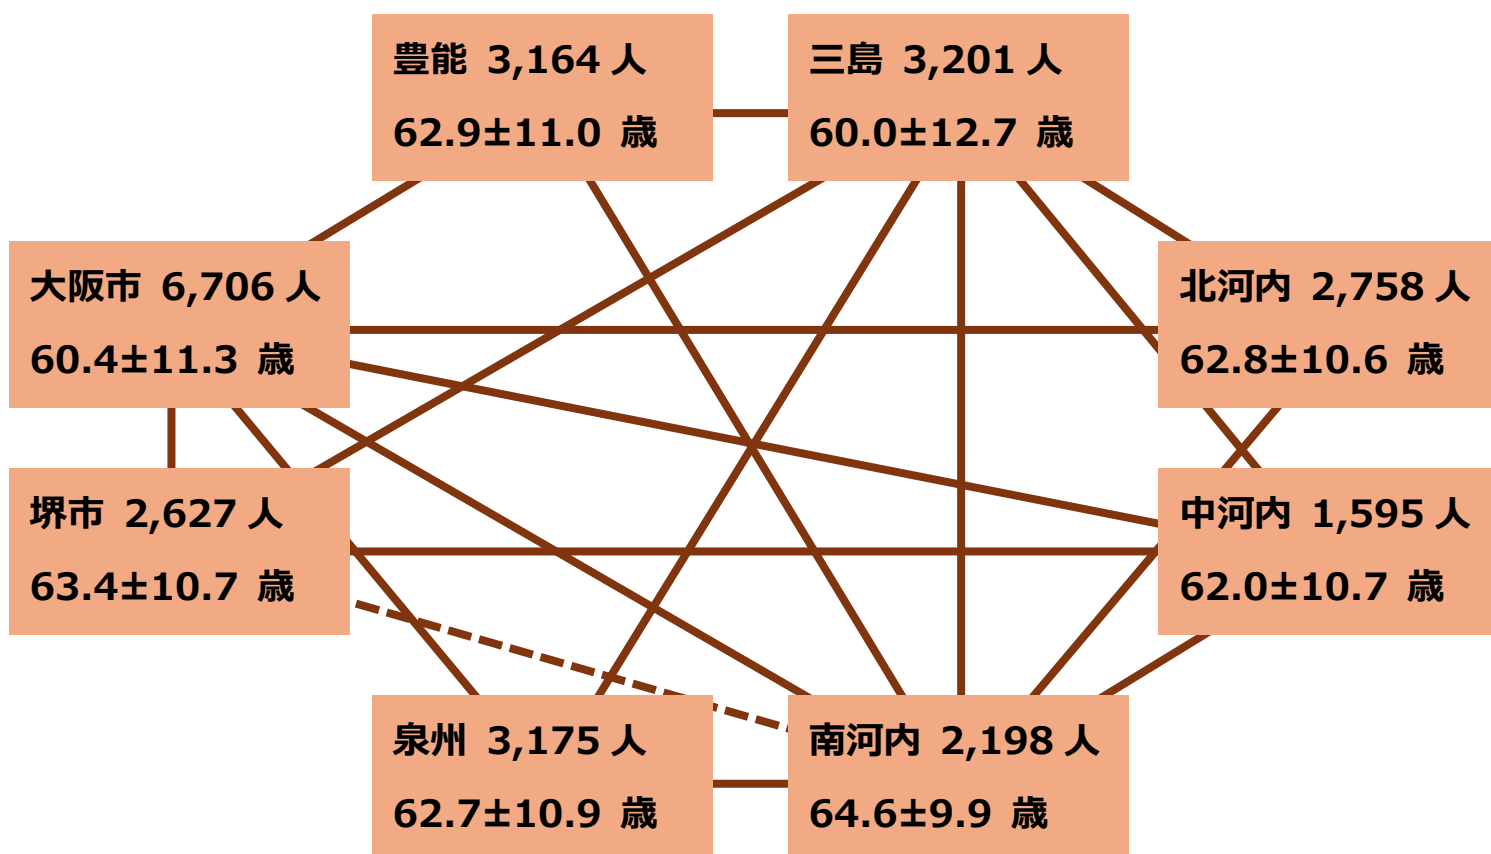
豊能 3,164 人
62.9±11.0 歳

三島 3,201 人
60.0±12.7 歳

大阪市 6,706 人
60.4±11.3 歳

北河内 2,758 人
62.8±10.6 歳

堺市 2,627 人
63.4±10.7 歳

中河内 1,595 人
62.0±10.7 歳

泉州 3,175 人
62.7±10.9 歳

南河内 2,198 人
64.6±9.9 歳